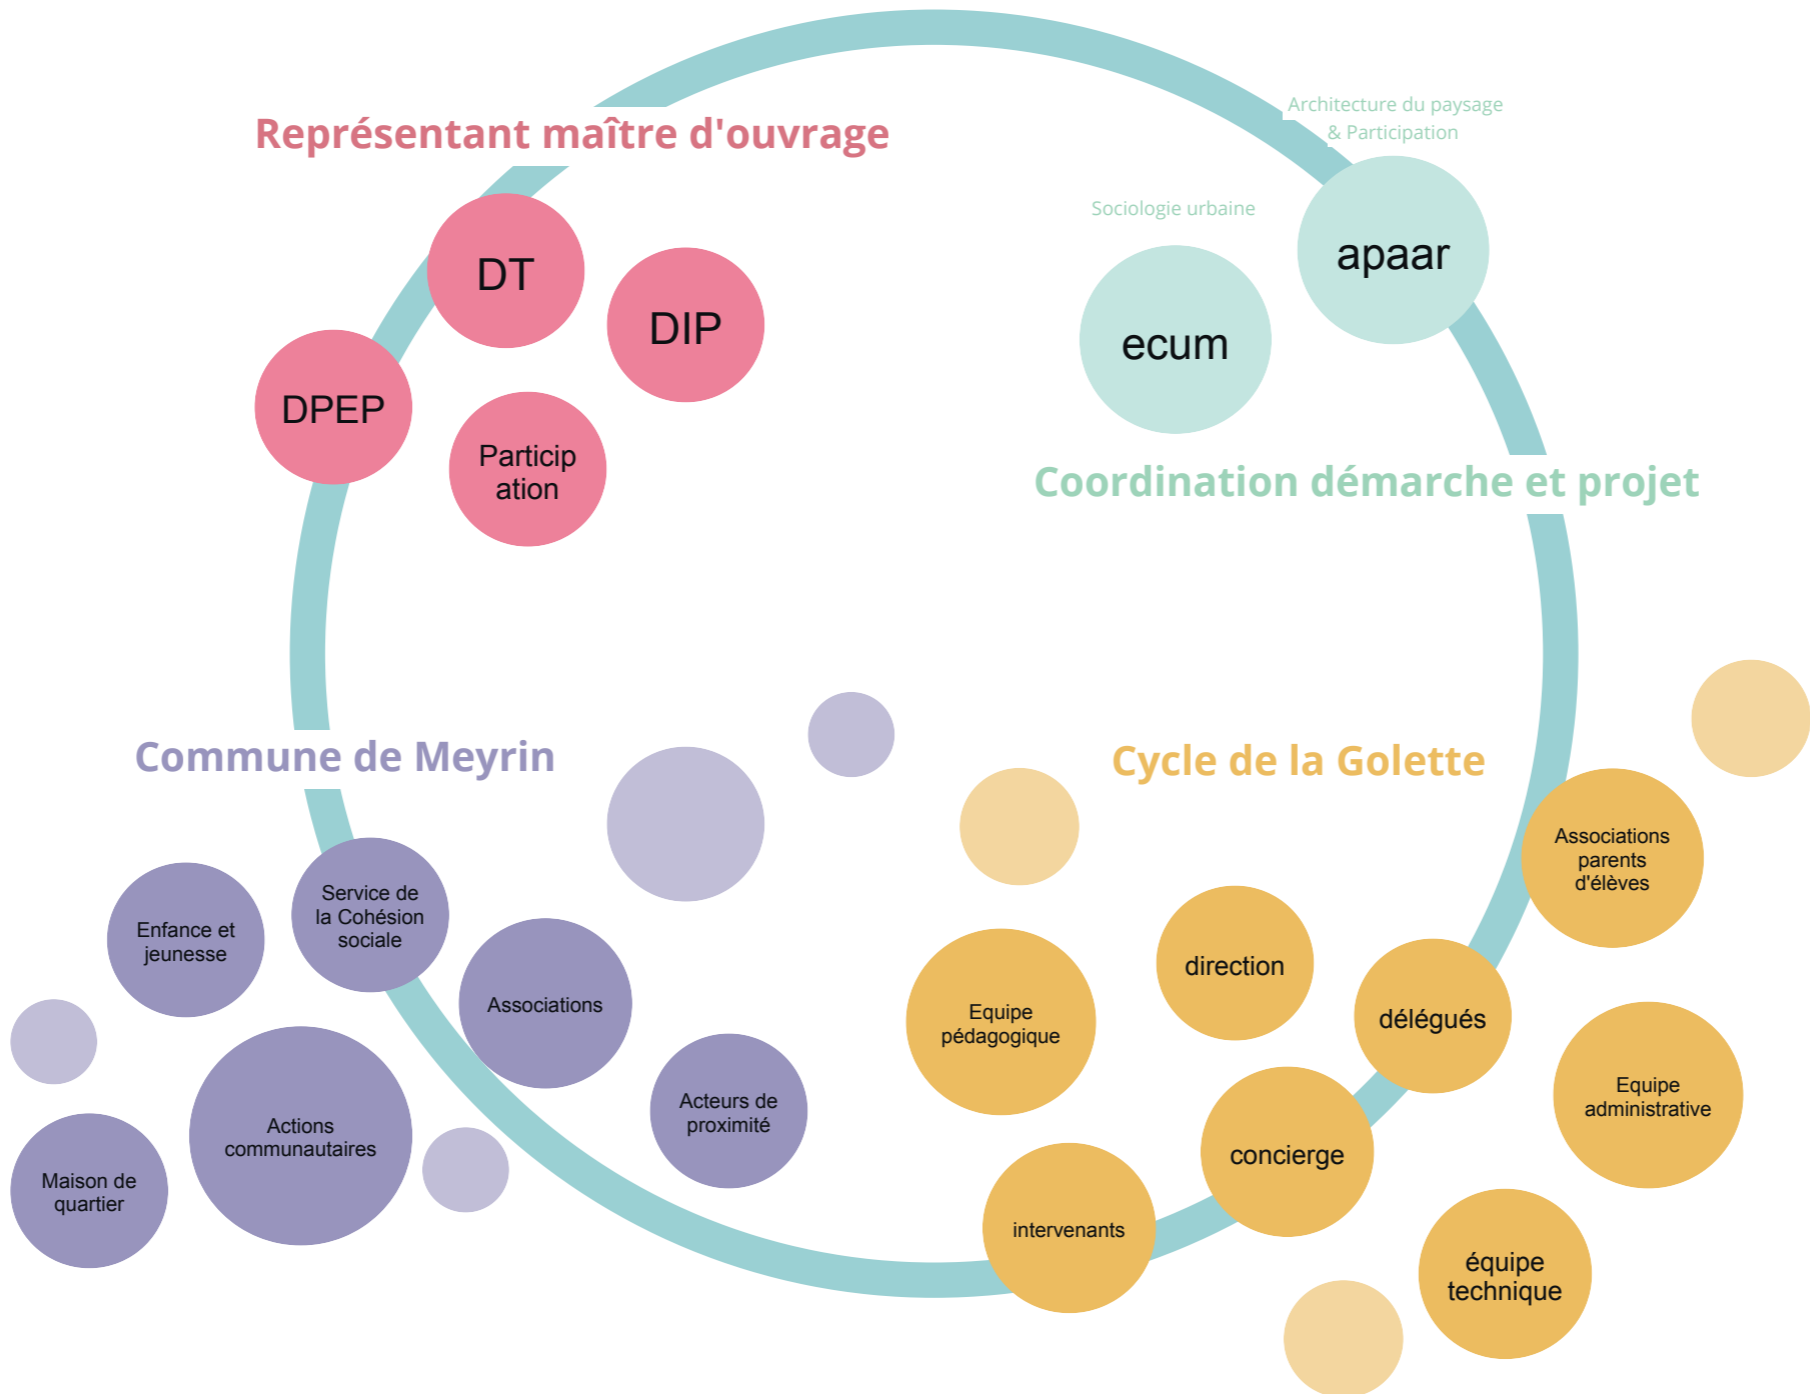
Représentant maître d'ouvrage

DT

DIP

DPEP

Particip ation

Architecture du paysage & Participation

Sociologie urbaine

apaar

ecum

Coordination démarche et projet

Commune de Meyrin

Cycle de la Golette

Enfance et jeunesse

Service de la Cohésion sociale

Associations

Actions communautaires

Maison de quartier

Acteurs de proximité

Associations parents d'élèves

direction

Equipe pédagogique

délégués

Equipe administrative

concierge

intervenants

équipe technique